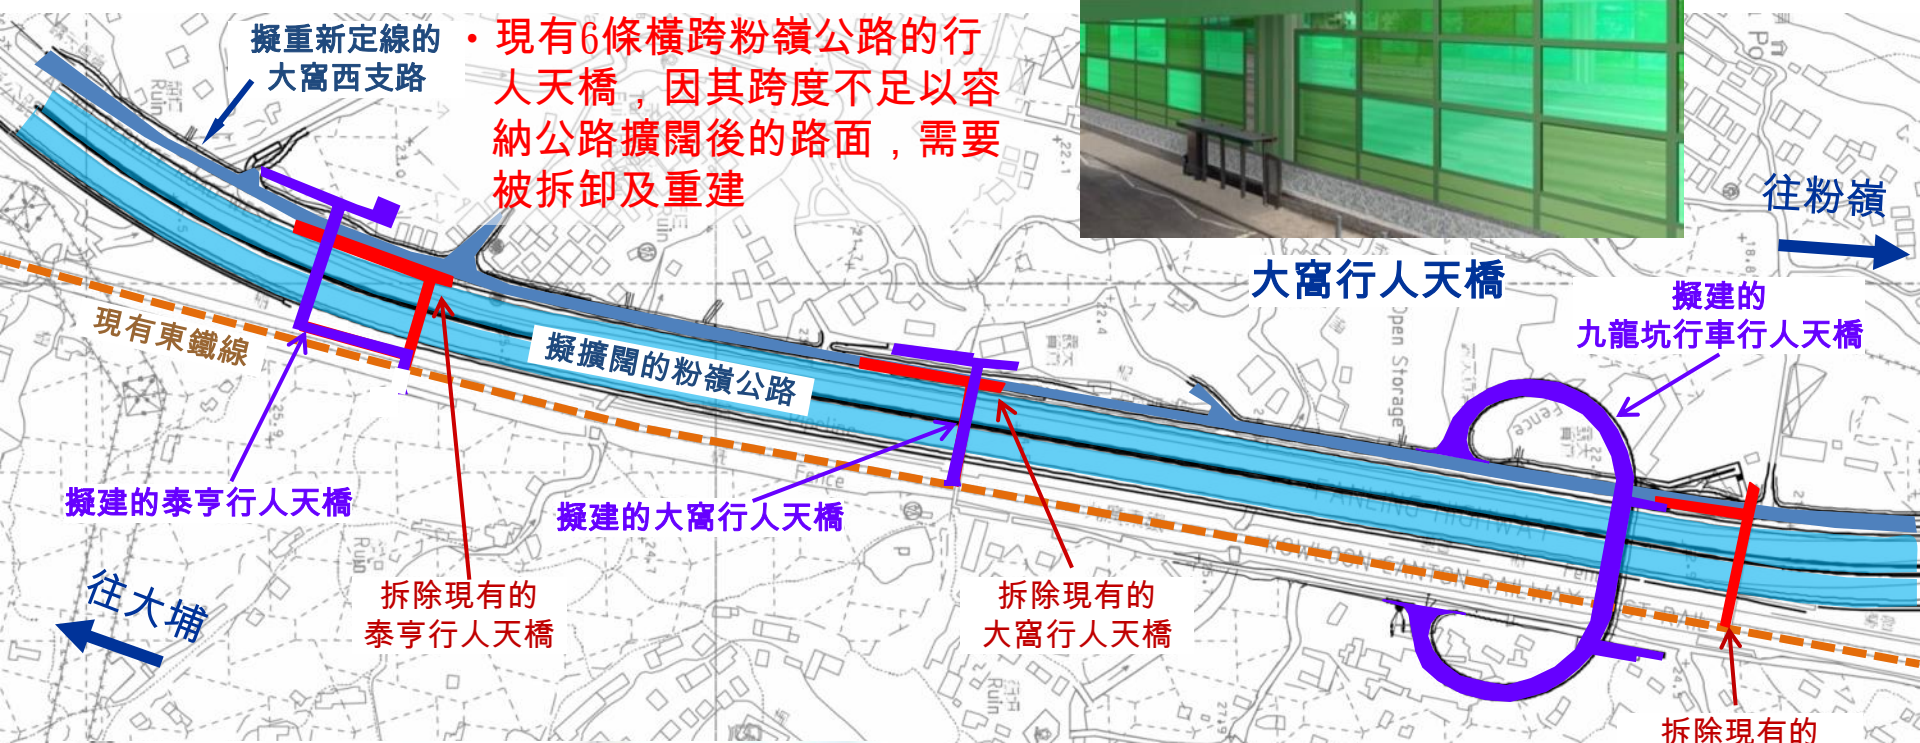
擬重新定線的
大窩西支路

• 現有6條橫跨粉嶺公路的行人天橋，因其跨度不足以容納公路擴闊後的路面，需要被拆卸及重建

往粉嶺

大窩行人天橋

擬建的
九龍坑行車行人天橋

現有東鐵線

擬擴闊的粉嶺公路

擬建的泰亨行人天橋

擬建的大窩行人天橋

往大埔

拆除現有的
泰亨行人天橋

拆除現有的
大窩行人天橋

拆除現有的

Open Storage

FANLING HIGHWAY

KOWLOON CANTON RAILWAY

Ruin